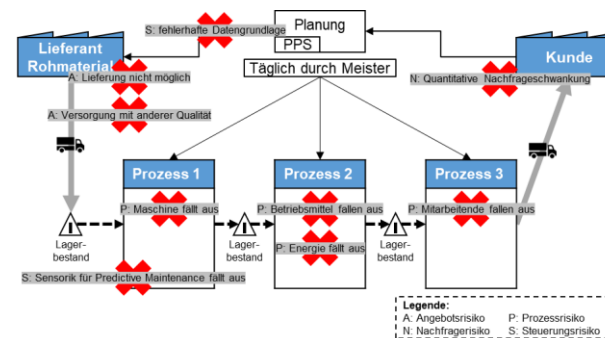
S: fehlerhafte Datengrundlage

Planung

PPS

Lieferant Rohmaterial

Kunde

Täglich durch Meister

A: Lieferung nicht möglich

N: Quantitative Nachfrageschwankung

A: Versorgung mit anderer Qualität

Prozess 1

Prozess 2

Prozess 3

P: Maschine fällt aus

P: Betriebsmittel fallen aus

P: Mitarbeitende fallen aus

Lagerbestand

Lagerbestand

Lagerbestand

P: Energie fällt aus

S: Sensorik für Predictive Maintenance fällt aus

Legende:
A: Angebotsrisiko
P: Prozessrisiko
N: Nachfragerisiko
S: Steuerungsrisiko